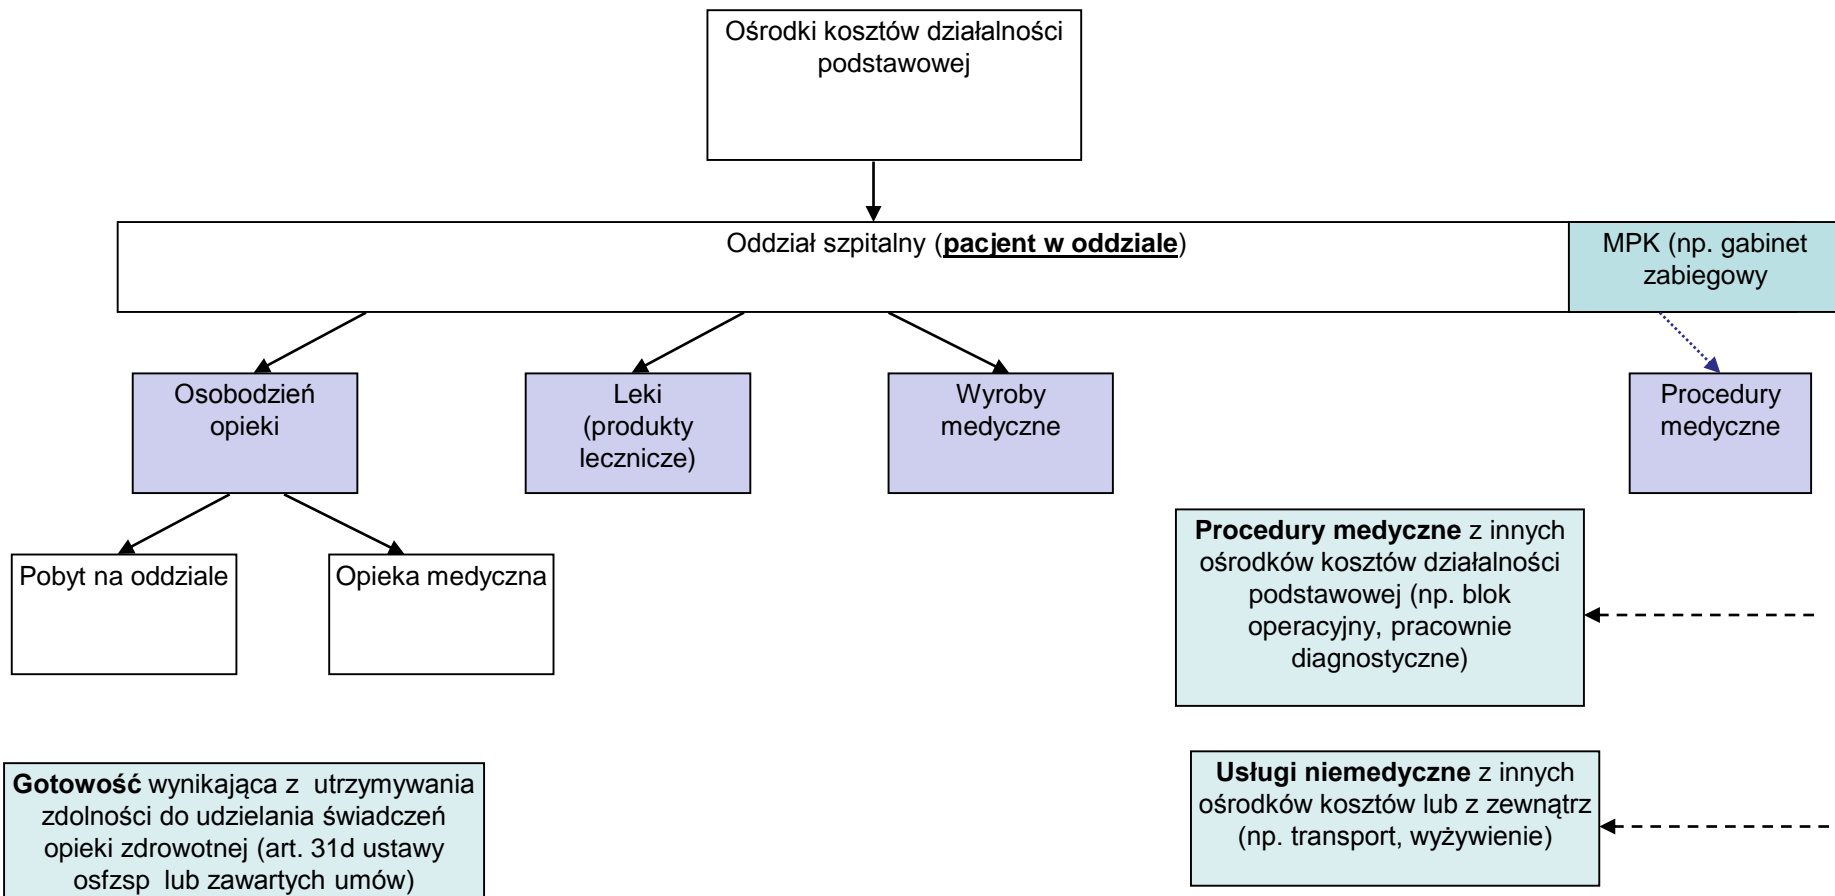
Ośrodki kosztów działalności podstawowej

Oddział szpitalny (**pacjent w oddziale**)

MPK (np. gabinet zabiegowy

Osobodzień opieki

Leki (produkty lecznicze)

Wyroby medyczne

Procedury medyczne

Pobyt na oddziale

Opieka medyczna

**Procedury medyczne** z innych ośrodków kosztów działalności podstawowej (np. blok operacyjny, pracownie diagnostyczne)

**Gotowość** wynikająca z utrzymywania zdolności do udzielania świadczeń opieki zdrowotnej (art. 31d ustawy osfzsp lub zawartych umów)

**Usługi niemedyczne** z innych ośrodków kosztów lub z zewnątrz (np. transport, wyżywienie)